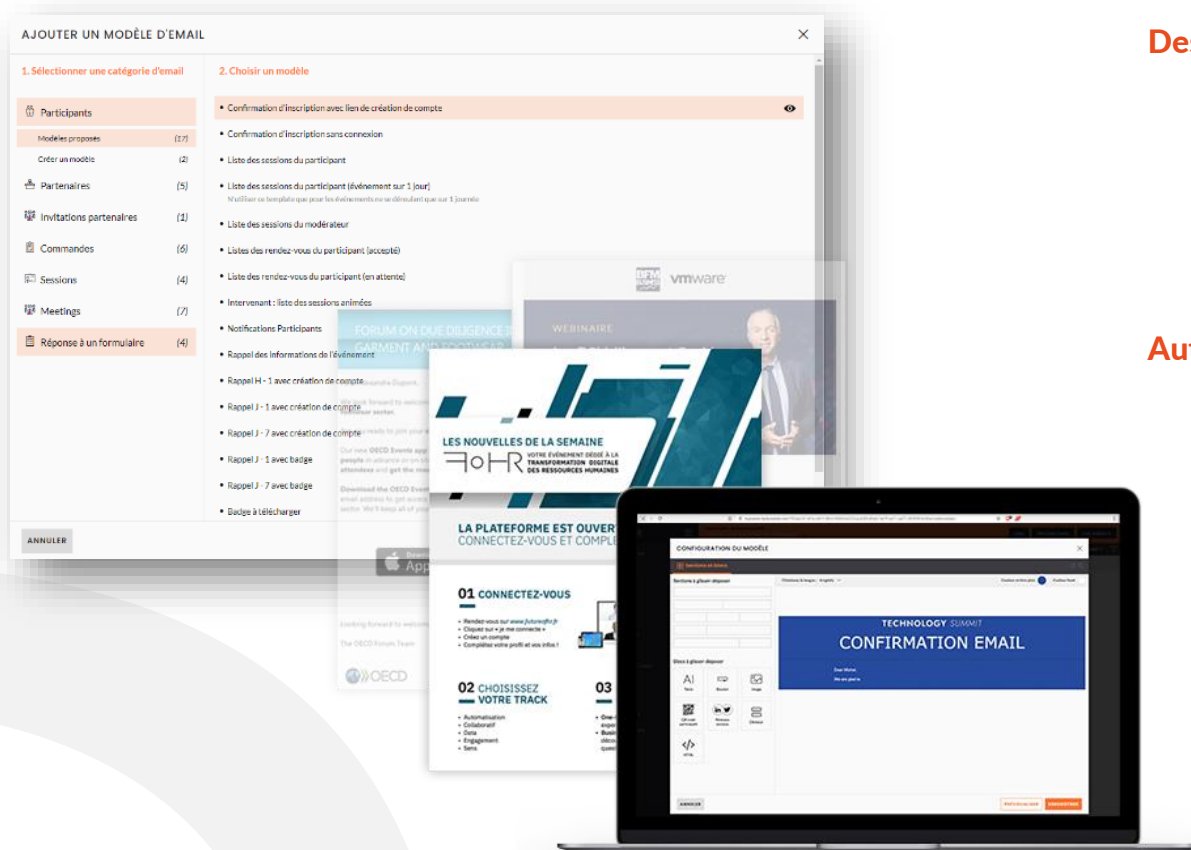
AJOUTER UN MODÈLE D'EMAIL

1. Sélectionner une catégorie d'email

Participants
Modèles proposés (17)
Créer un modèle (2)
Partenaires (5)
Invitations partenaires (1)
Commandes (6)
Sessions (4)
Meetings (7)
Réponse à un formulaire (4)

2. Choisir un modèle

• Confirmation d'inscription avec lien de création de compte
• Confirmation d'inscription sans connexion
• Liste des sessions du participant
• Liste des sessions du participant (événement sur 1 jour)
N'utiliser ce template que pour les événements ne se déroulant que sur 1 journée
• Liste des sessions du modérateur
• Listes des rendez-vous du participant (accepté)
• Liste des rendez-vous du participant (en attente)
• Intervenant : liste des sessions animées
• Notifications Participants
• Rappel des informations de l'événement
• Rappel H - 1 avec création de compte
• Rappel J - 1 avec création de compte
• Rappel J - 7 avec création de compte
• Rappel J - 1 avec badge
• Rappel J - 7 avec badge
• Badge à télécharger

ANNULER

Des

Au

vmware
WEBINAIRE

FORUM ON DUE DILIGENCE I
GARMENT AND FOOTWEAR

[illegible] Dupont,
We look forward to welcom
footwear sector.
You are ready to join your e
Our new OECD Events app
people in advance or on site
attendees and get the mos
Download the OECD Events
email address to get access
sector. We'll keep all of you
App
Looking forward to welcom
The OECD Forum Team
OECD

LES NOUVELLES DE LA SEMAINE
FoHR VOTRE ÉVÉNEMENT DÉDIÉ À LA TRANSFORMATION DIGITALE DES RESSOURCES HUMAINES

LA PLATEFORME EST OUVER
CONNECTEZ-VOUS ET COMPLE

01 CONNECTEZ-VOUS
• Rendez-vous sur www.futureofhr.fr
• Cliquez sur « je me connecte »
• Créez un compte
• Complétez votre profil et vos infos !

02 CHOISISSEZ VOTRE TRACK
• Automatisation
• Collaboratif
• Data
• Engagement
• Sens

03
• One-
• Busi

CONFIGURATION DU MODÈLE
Sections à glisser déposer
Blocs à glisser déposer
Texte Bouton Image
QR code participant Réseaux sociaux Diviseur
HTML
TECHNOLOGY SUMMIT
CONFIRMATION EMAIL
Dear Michel,
We are glad to
ANNULER
PRÉVISUALISER ENREGISTRER